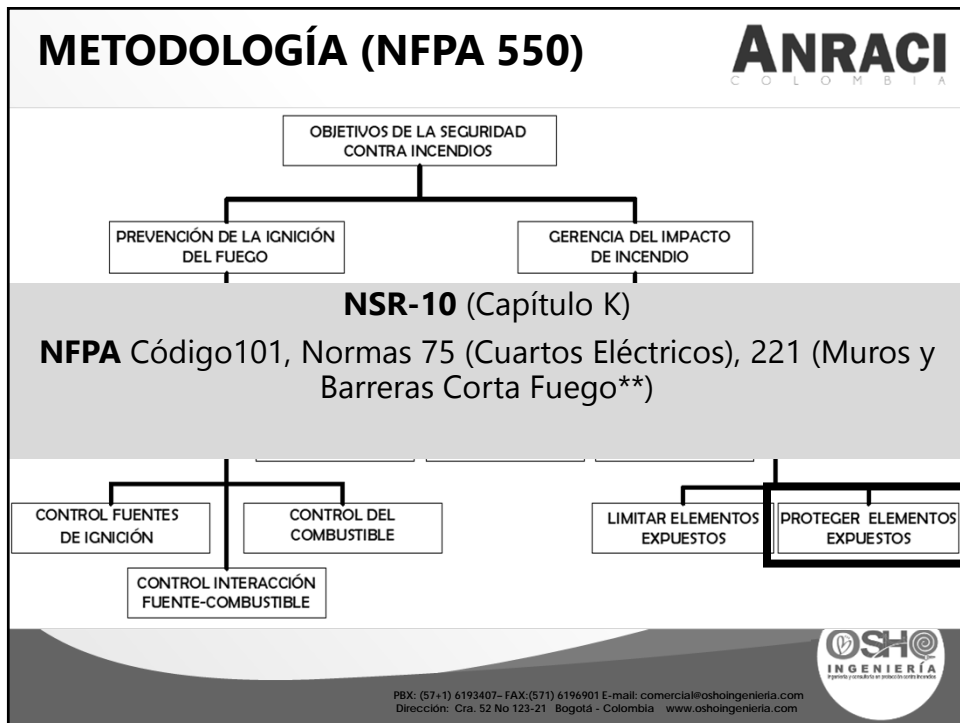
METODOLOGÍA (NFPA 550)

ANRACI
COLOMBIA

OBJETIVOS DE LA SEGURIDAD CONTRA INCENDIOS

PREVENCIÓN DE LA IGNICIÓN DEL FUEGO

GERENCIA DEL IMPACTO DE INCENDIO

**NSR-10** (Capítulo K)

**NFPA** Código101, Normas 75 (Cuartos Eléctricos), 221 (Muros y Barreras Corta Fuego**)

CONTROL FUENTES DE IGNICIÓN

CONTROL DEL COMBUSTIBLE

CONTROL INTERACCIÓN FUENTE-COMBUSTIBLE

LIMITAR ELEMENTOS EXPUESTOS

PROTEGER ELEMENTOS EXPUESTOS

OSHO
INGENIERÍA
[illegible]

PBX: (57+1) 6193407– FAX:(571) 6196901 E-mail: comercial@oshoingenieria.com
Dirección: Cra. 52 No 123-21 Bogotá - Colombia www.oshoingenieria.com